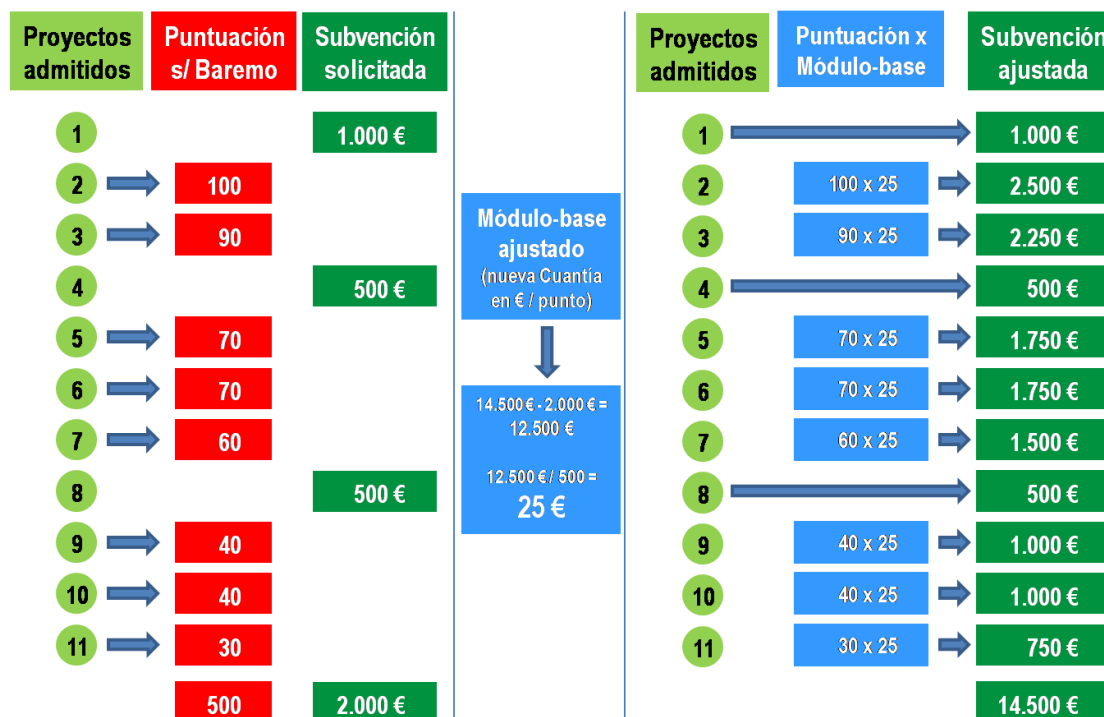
| Proyectos admitidos | Puntuación s/ Baremo | Subvención solicitada |
|---|---|---|
| 1 | | 1.000 € |
| 2 | 100 | |
| 3 | 90 | |
| 4 | | 500 € |
| 5 | 70 | |
| 6 | 70 | |
| 7 | 60 | |
| 8 | | 500 € |
| 9 | 40 | |
| 10 | 40 | |
| 11 | 30 | |
| | 500 | 2.000 € |

Módulo-base ajustado
(nueva Cuantía en € / punto)

14.500 € - 2.000 € = 12.500 €

12.500 € / 500 =
25 €

| Proyectos admitidos | Puntuación x Módulo-base | Subvención ajustada |
|---|---|---|
| 1 | | 1.000 € |
| 2 | 100 x 25 | 2.500 € |
| 3 | 90 x 25 | 2.250 € |
| 4 | | 500 € |
| 5 | 70 x 25 | 1.750 € |
| 6 | 70 x 25 | 1.750 € |
| 7 | 60 x 25 | 1.500 € |
| 8 | | 500 € |
| 9 | 40 x 25 | 1.000 € |
| 10 | 40 x 25 | 1.000 € |
| 11 | 30 x 25 | 750 € |
| | | 14.500 € |